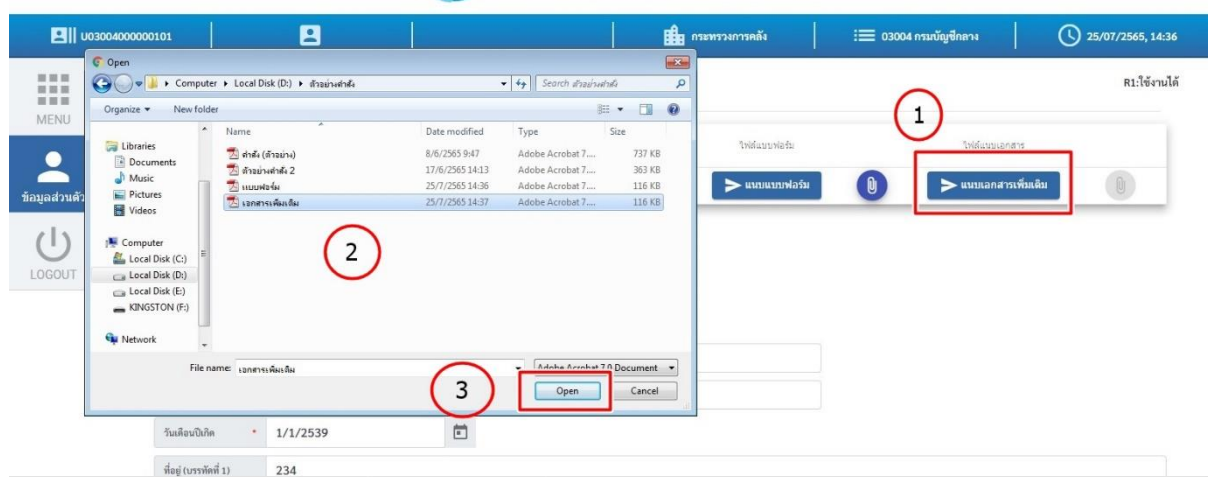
U03004000000101

กระทรวงการคลัง

03004 กรมบัญชีกลาง

25/07/2565, 14:36

MENU

ข้อมูลส่วนตัว

LOGOUT

R1:ใช้งานได้

Open

Computer ▸ Local Disk (D:) ▸ ตัวอย่างคำสั่ง

Search ตัวอย่างคำสั่ง

Organize ▾ New folder

Libraries
Documents
Music
Pictures
Videos

Computer
Local Disk (C:)
Local Disk (D:)
Local Disk (E:)
KINGSTON (F:)

Network

| Name | Date modified | Type | Size |
|---|---|---|---|
| คำสั่ง (ตัวอย่าง) | 8/6/2565 9:47 | Adobe Acrobat 7.... | 737 KB |
| ตัวอย่างคำสั่ง 2 | 17/6/2565 14:13 | Adobe Acrobat 7.... | 363 KB |
| แบบฟอร์ม | 25/7/2565 14:36 | Adobe Acrobat 7.... | 116 KB |
| เอกสารเพิ่มเติม | 25/7/2565 14:37 | Adobe Acrobat 7.... | 116 KB |

File name: เอกสารเพิ่มเติม

Adobe Acrobat 7.0 Document

Open

Cancel

1

2

3

ไฟล์แบบฟอร์ม

ไฟล์แนบเอกสาร

แนบแบบฟอร์ม

แนบเอกสารเพิ่มเติม

วันเดือนปีเกิด * 1/1/2539

ที่อยู่ (บรรทัดที่ 1) 234